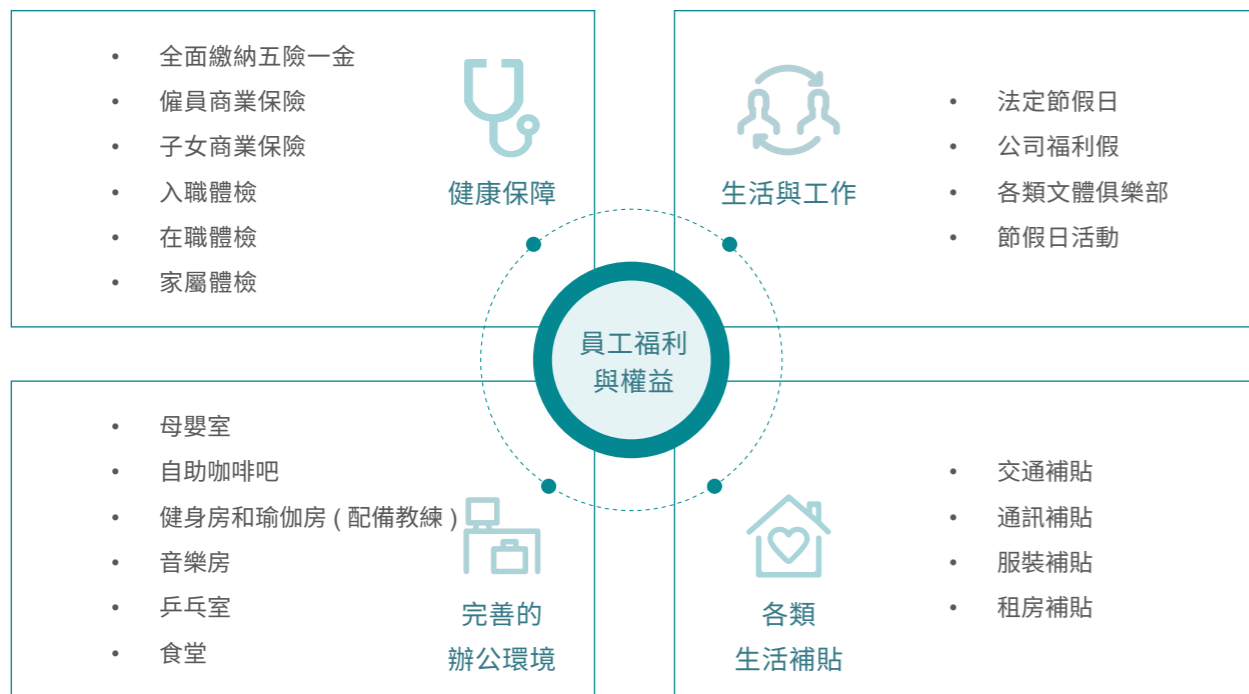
- 全面繳納五險一金
- 僱員商業保險
- 子女商業保險
- 入職體檢
- 在職體檢
- 家屬體檢

健康保障

生活與工作

- 法定節假日
- 公司福利假
- 各類文體俱樂部
- 節假日活動

員工福利與權益

- 母嬰室
- 自助咖啡吧
- 健身房和瑜伽房（配備教練）
- 音樂房
- 乒乓室
- 食堂

完善的辦公環境

各類生活補貼

- 交通補貼
- 通訊補貼
- 服裝補貼
- 租房補貼